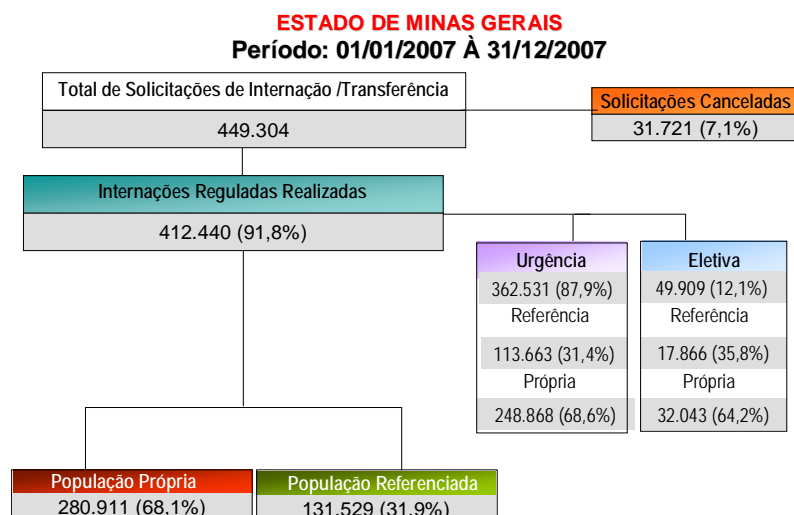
ESTADO DE MINAS GERAIS
Período: 01/01/2007 À 31/12/2007

Total de Solicitações de Internação /Transferência
449.304

Solicitações Canceladas
31.721 (7,1%)

Internações Reguladas Realizadas
412.440 (91,8%)

Urgência
362.531 (87,9%)
Referência
113.663 (31,4%)
Própria
248.868 (68,6%)

Eletiva
49.909 (12,1%)
Referência
17.866 (35,8%)
Própria
32.043 (64,2%)

População Própria
280.911 (68,1%)

População Referenciada
131.529 (31,9%)